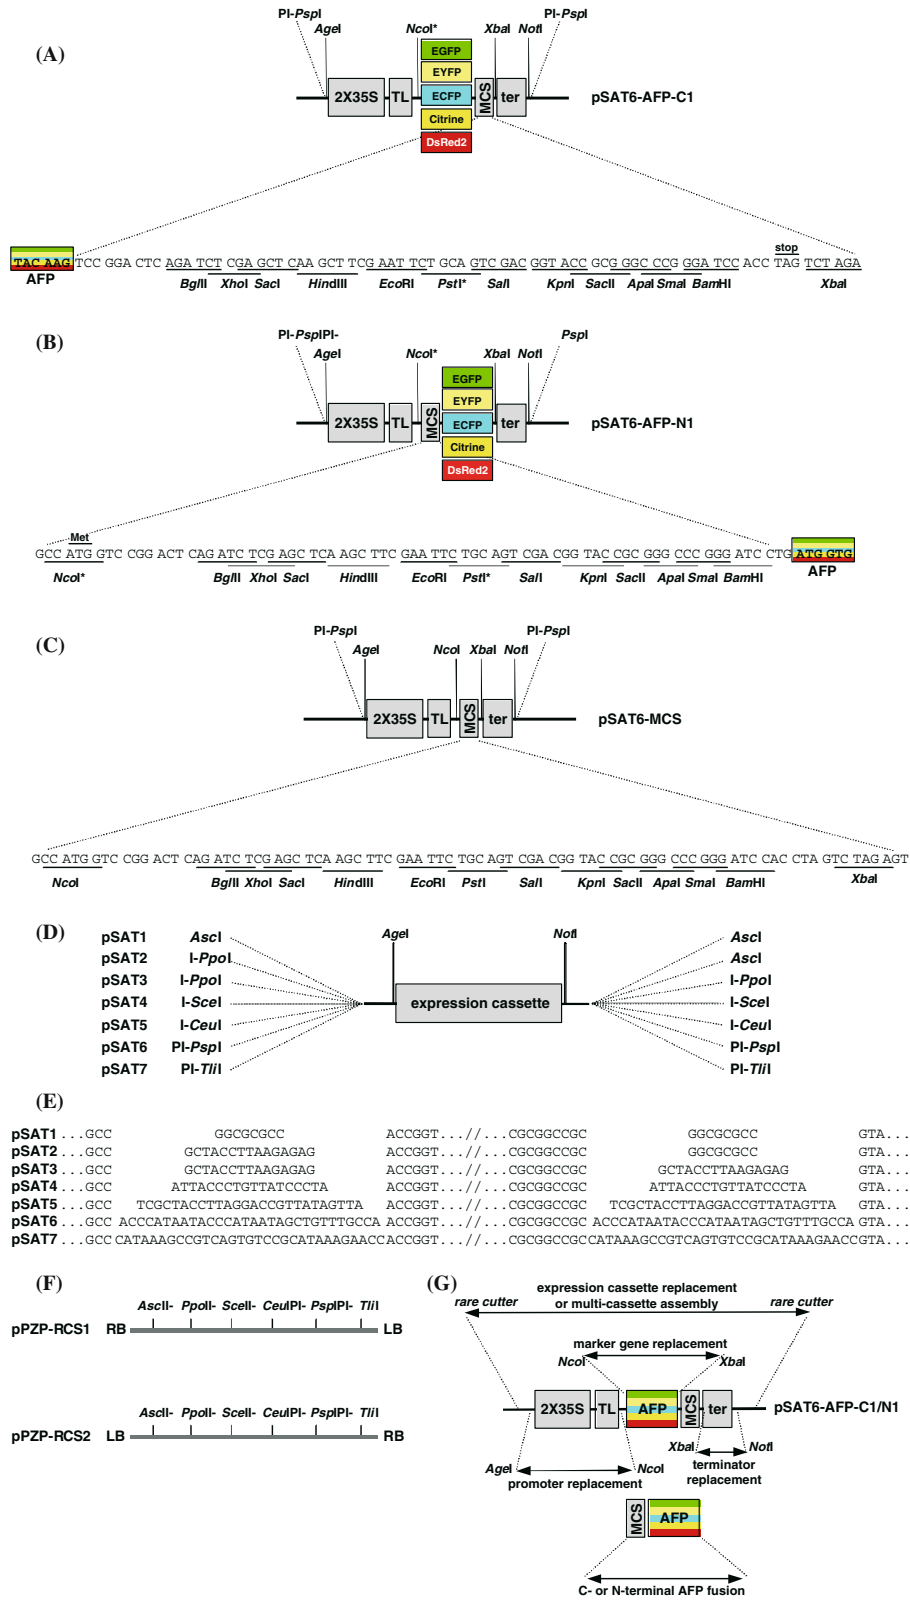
(A)

PI-PspI AgeI NcoI* XbaI NotI PI-PspI

2X35S TL EGFP EYFP ECFP Citrine DsRed2 MCS ter pSAT6-AFP-C1

TAC AAG TCC GGA CTC AGA TCT CGA GCT CAA GCT TCG AAT TCT GCA GTC GAC GGT ACC GCG GGC CCG GGA TCC ACC TAG TCT AGA
stop
AFP BglII XhoI SacI HindIII EcoRI PstI* SalI KpnI SacII ApaI SmaI BamHI XbaI

(B)

PI-PspIPI- AgeI NcoI* XbaI NotI PspI

2X35S TL MCS EGFP EYFP ECFP Citrine DsRed2 ter pSAT6-AFP-N1

Met
GCC ATG GTC CGG ACT CAG ATC TCG AGC TCA AGC TTC GAA TTC TGC AGT CGA CGG TAC CGC GGG CCC GGG ATC CTG ATG GTG
NcoI* BglII XhoI SacI HindIII EcoRI PstI* SalI KpnI SacII ApaI SmaI BamHI AFP

(C)

PI-PspI AgeI NcoI XbaI NotI PI-PspI

2X35S TL MCS ter pSAT6-MCS

GCC ATG GTC CGG ACT CAG ATC TCG AGC TCA AGC TTC GAA TTC TGC AGT CGA CGG TAC CGC GGG CCC GGG ATC CAC CTA GTC TAG AGT
NcoI BglII XhoI SacI HindIII EcoRI PstI SalI KpnI SacII ApaI SmaI BamHI XbaI

(D)

pSAT1 AscI
pSAT2 I-PpoI
pSAT3 I-PpoI
pSAT4 I-SceI
pSAT5 I-CeuI
pSAT6 PI-PspI
pSAT7 PI-TliI

AgeI NotI
expression cassette

AscI
AscI
I-PpoI
I-SceI
I-CeuI
PI-PspI
PI-TliI

(E)

pSAT1 . . . GCC GGCGCGCC ACCGGT. . . // . . . CGCGGCCGC GGCGCGCC GTA. . .
pSAT2 . . . GCC GCTACCTTAAGAGAG ACCGGT. . . // . . . CGCGGCCGC GGCGCGCC GTA. . .
pSAT3 . . . GCC GCTACCTTAAGAGAG ACCGGT. . . // . . . CGCGGCCGC GCTACCTTAAGAGAG GTA. . .
pSAT4 . . . GCC ATTACCCTGTTATCCCTA ACCGGT. . . // . . . CGCGGCCGC ATTACCCTGTTATCCCTA GTA. . .
pSAT5 . . . GCC TCGCTACCTTAGGACCGTTATAGTTA ACCGGT. . . // . . . CGCGGCCGC TCGCTACCTTAGGACCGTTATAGTTA GTA. . .
pSAT6 . . . GCC ACCCATAATACCCATAATAGCTGTTTGCCA ACCGGT. . . // . . . CGCGGCCGC ACCCATAATACCCATAATAGCTGTTTGCCA GTA. . .
pSAT7 . . . GCC CATAAAGCCGTCAGTGTCCGCATAAAGAACC ACCGGT. . . // . . . CGCGGCCGC CATAAAGCCGTCAGTGTCCGCATAAAGAACC GTA. . .

(F)

AscII- PpoII- SceII- CeuIPI- PspIPI- TlII
pPZP-RCS1 RB LB

AscII- PpoII- SceII- CeuIPI- PspIPI- TlII
pPZP-RCS2 LB RB

(G)

expression cassette replacement or multi-cassette assembly
rare cutter rare cutter
marker gene replacement
NcoI XbaI
2X35S TL AFP MCS ter pSAT6-AFP-C1/N1
XbaI NotI
AgeI NcoI terminator replacement
promoter replacement
MCS AFP
C- or N-terminal AFP fusion